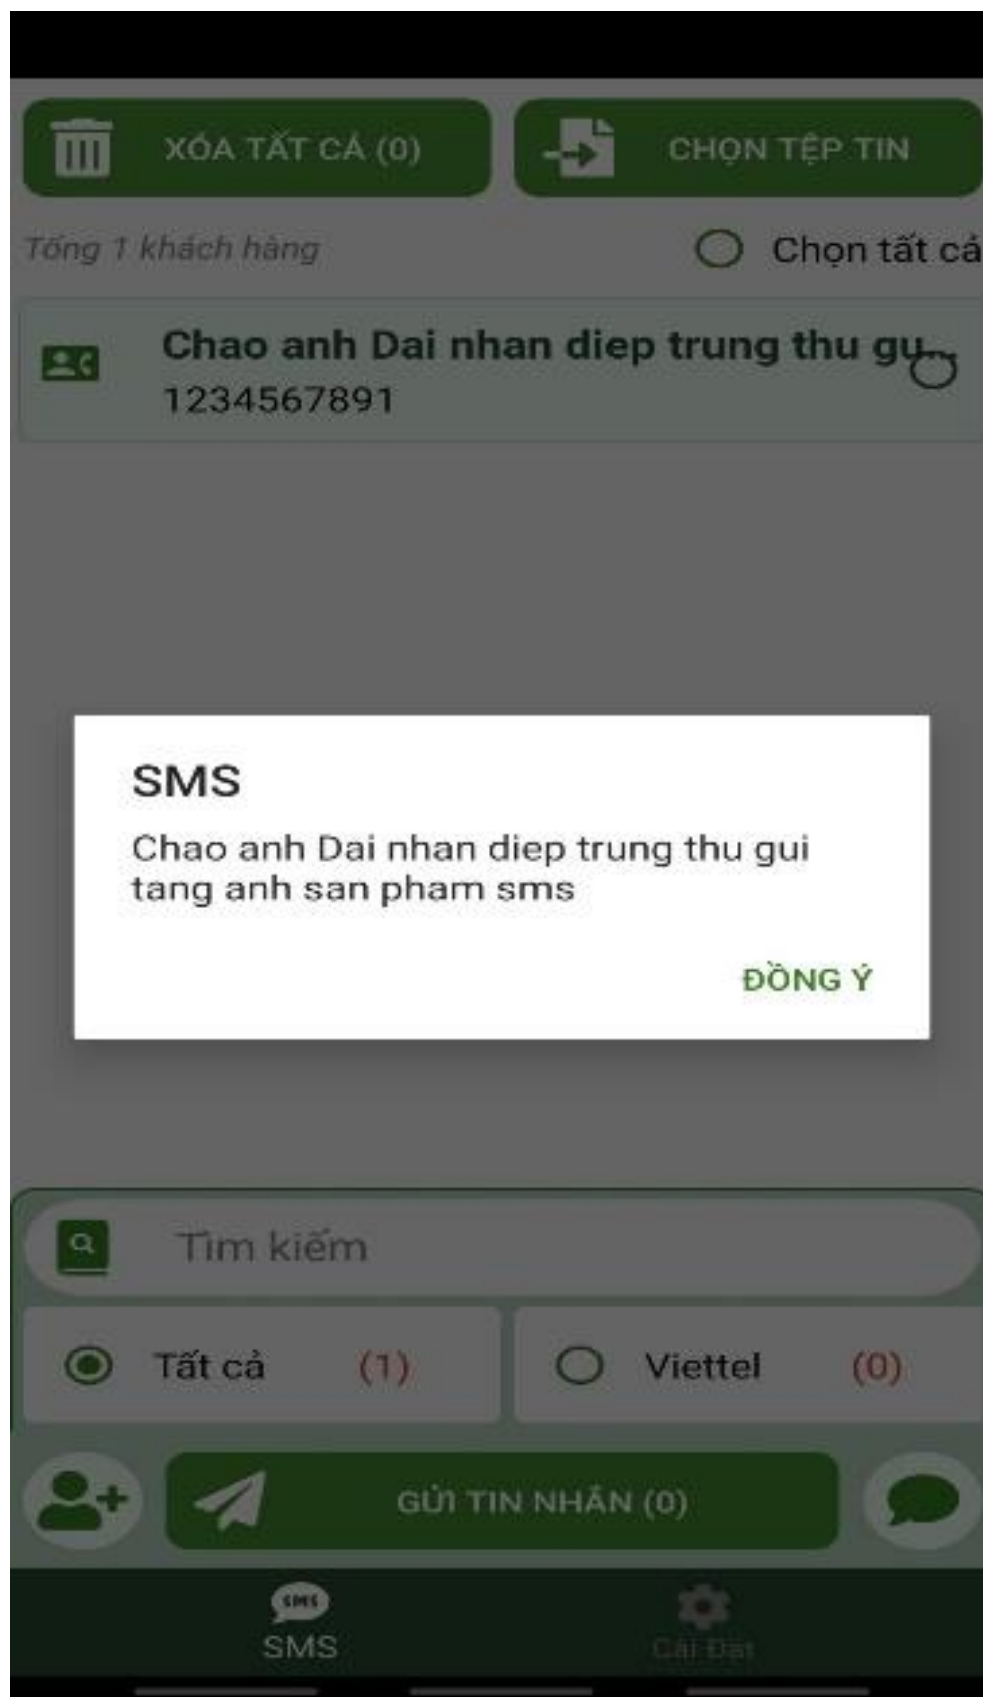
XÓA TẤT CẢ (0)

CHỌN TỆP TIN

Tổng 1 khách hàng

Chọn tất cả

Chao anh Dai nhan diep trung thu gu...
1234567891

SMS

Chao anh Dai nhan diep trung thu gui tang anh san pham sms

ĐỒNG Ý

Tìm kiếm

Tất cả (1)

Viettel (0)

GỬI TIN NHẮN (0)

SMS

SMS

Cài Đặt